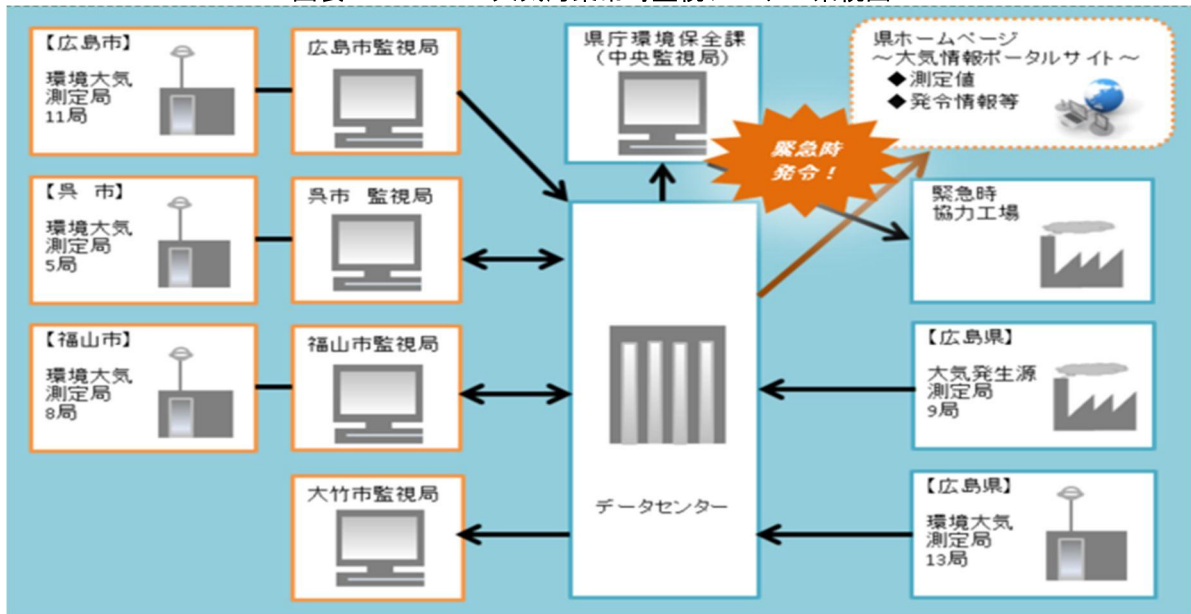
【広島市】
環境大気
測定局
11局

広島市監視局

県庁環境保全課
(中央監視局)

県ホームページ
～大気情報ポータルサイト～
◆測定値
◆発令情報等

緊急時
発令!

【呉 市】
環境大気
測定局
5局

呉市 監視局

緊急時
協力工場

【福山市】
環境大気
測定局
8局

福山市監視局

【広島県】
大気発生源
測定局
9局

大竹市監視局

データセンター

【広島県】
環境大気
測定局
13局